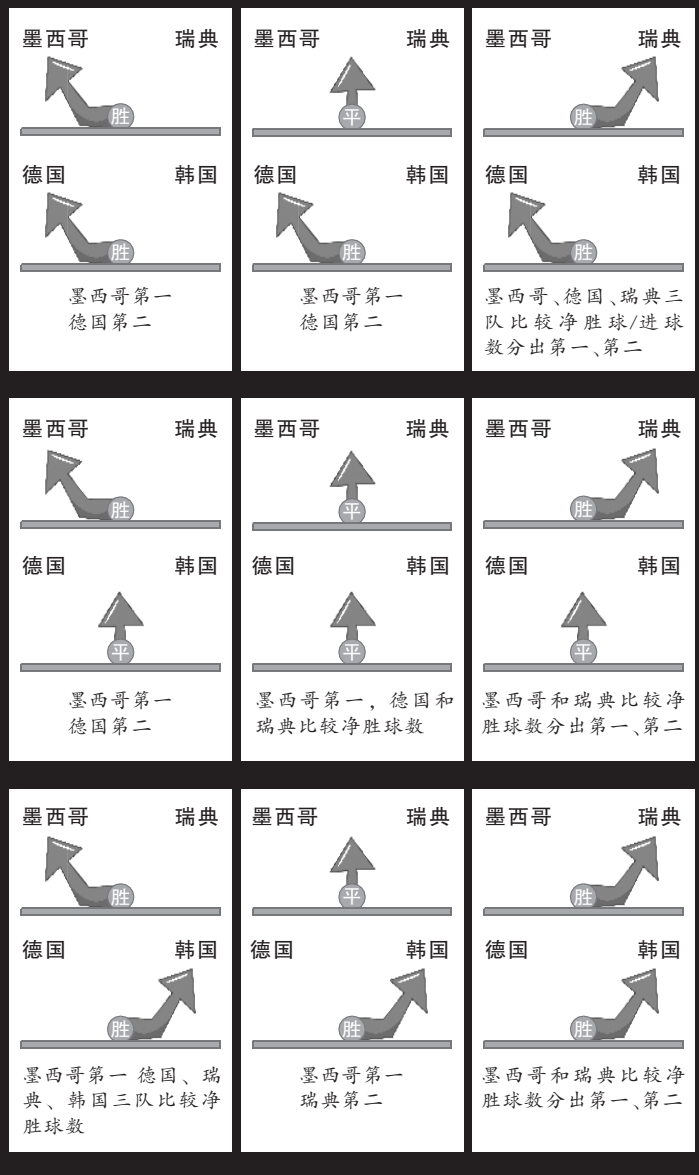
墨西哥 瑞典
胜
德国 韩国
胜
墨西哥第一
德国第二

墨西哥 瑞典
平
德国 韩国
胜
墨西哥第一
德国第二

墨西哥 瑞典
胜
德国 韩国
胜
墨西哥、德国、瑞典三队比较净胜球/进球数分出第一、第二

墨西哥 瑞典
胜
德国 韩国
平
墨西哥第一
德国第二

墨西哥 瑞典
平
德国 韩国
平
墨西哥第一，德国和瑞典比较净胜球数

墨西哥 瑞典
胜
德国 韩国
平
墨西哥和瑞典比较净胜球数分出第一、第二

墨西哥 瑞典
胜
德国 韩国
胜
墨西哥第一 德国、瑞典、韩国三队比较净胜球数

墨西哥 瑞典
平
德国 韩国
胜
墨西哥第一
瑞典第二

墨西哥 瑞典
胜
德国 韩国
胜
墨西哥和瑞典比较净胜球数分出第一、第二